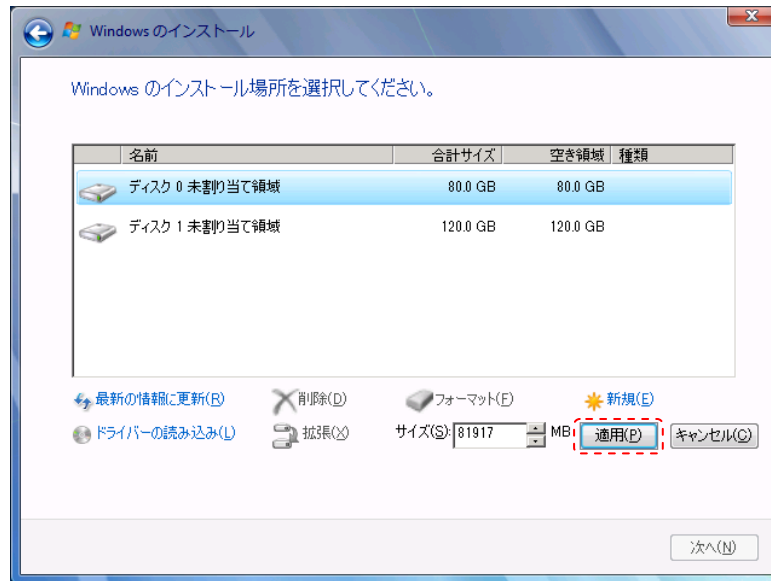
Windows のインストール

Windows のインストール場所を選択してください。

| | 名前 | 合計サイズ | 空き領域 | 種類 |
|---|---|---|---|---|
| | ディスク 0 未割り当て領域 | 80.0 GB | 80.0 GB | |
| | ディスク 1 未割り当て領域 | 120.0 GB | 120.0 GB | |

最新の情報に更新(R)
削除(D)
フォーマット(F)
新規(E)
ドライバーの読み込み(L)
拡張(X)
サイズ(S): 81917 MB
適用(P)
キャンセル(C)

次へ(N)